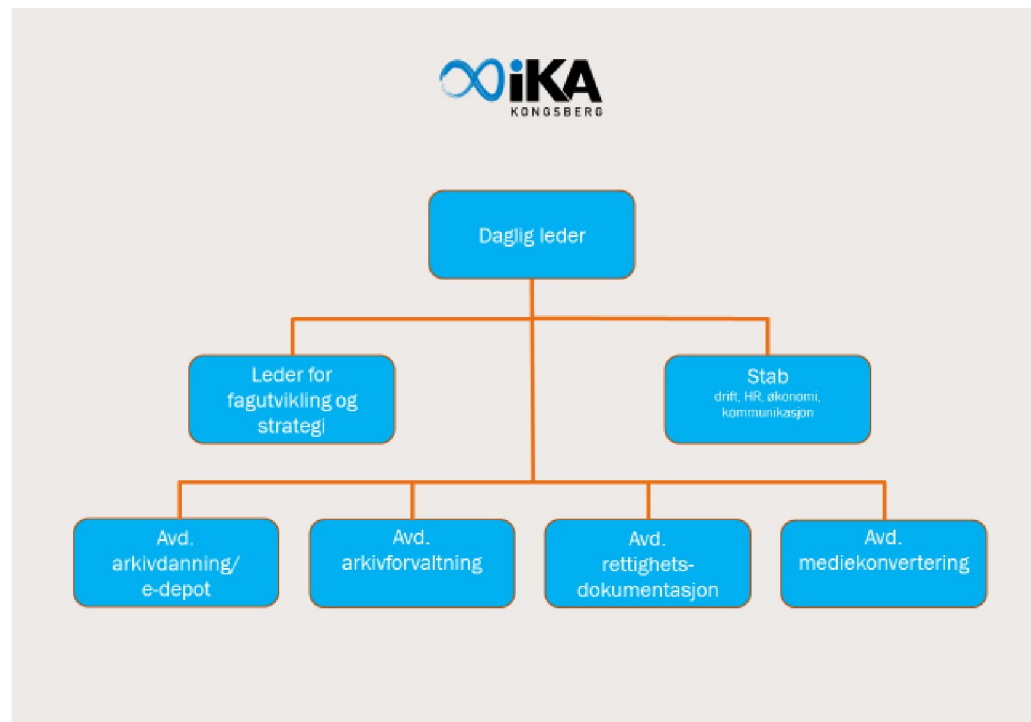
iKA
KONGSBERG

Daglig leder

Leder for fagutvikling og strategi

Stab
drift, HR, økonomi, kommunikasjon

Avd. arkivdanning/ e-depot

Avd. arkivforvaltning

Avd. rettighetsdokumentasjon

Avd. mediekonvertering